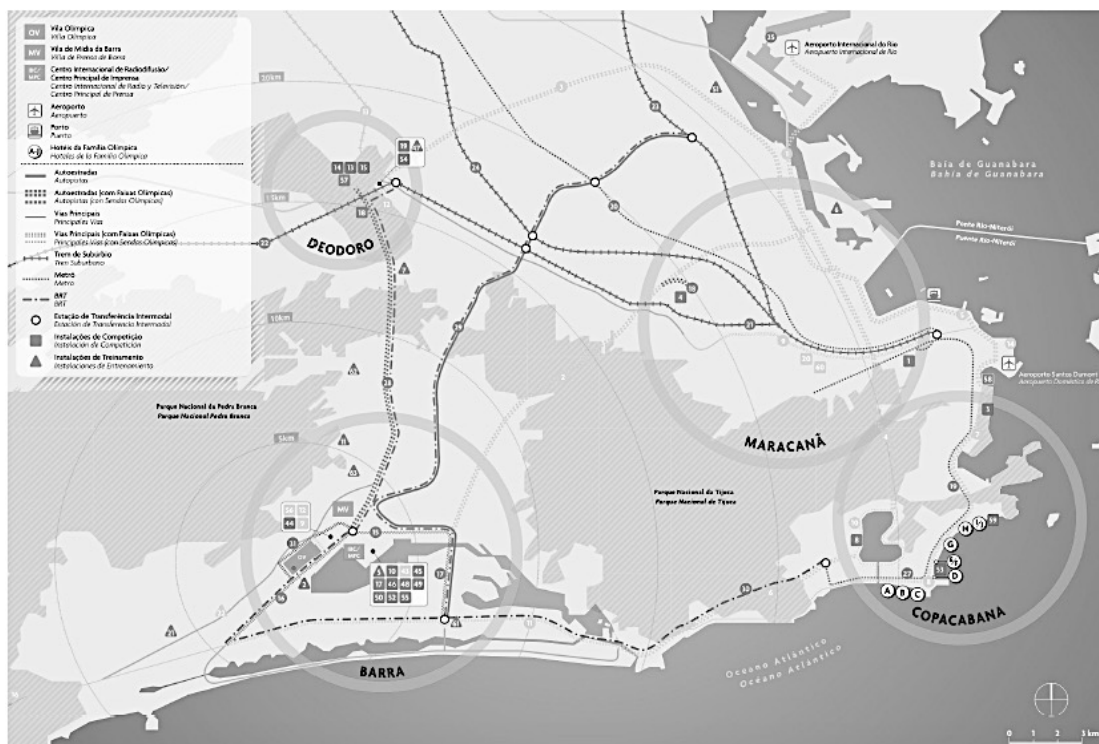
OV Vila Olímpica
Villa Olímpica
MV Vila de Mídia da Barra
Villa de Prensa de Barra
IBC/MPC Centro Internacional de Radiodifusão/ Centro Principal de Imprensa
Centro Internacional de Radio y Televisión/ Centro Principal de Prensa
Aeroporto
Aeropuerto
Porto
Puerto
Hotéis da Família Olímpica
Hoteles de la Familia Olímpica
Autoestradas
Autopistas
Autoestradas (com Faixas Olímpicas)
Autopistas (con Sendas Olímpicas)
Vias Principais
Principales Vías
Vias Principais (com Faixas Olímpicas)
Principales Vías (con Sendas Olímpicas)
Trem de Subúrbio
Tren Suburbano
Metrô
Metro
BRT
BRT
Estação de Transferência Intermodal
Estación de Transferencia Intermodal
Instalações de Competição
Instalación de Competición
Instalações de Treinamento
Instalaciones de Entrenamiento

Aeroporto Internacional do Rio
Aeropuerto Internacional de Río

Baía de Guanabara
Bahía de Guanabara

Ponte Rio-Niterói
Puente Rio-Niterói

Aeroporto Santos Dumont
Aeropuerto Doméstico de R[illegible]

20km
15km
10km
5km

DEODORO
MARACANÃ
COPACABANA
BARRA

Parque Nacional da Pedra Branca
Parque Nacional Pedra Branca

Parque Nacional da Tijuca
Parque Nacional de Tijuca

Oceano Atlântico
Océano Atlántico

14 13 15
57
16
19
54
22
28
29
21
20
30
4
10
1
58
3
18
8
27
53
A B C D G H
OV
MV
IBC/MPC
34 12
44 9
2
11
10 45
17 46 48 49
50 52 55
17
36
32
0 1 2 3 km